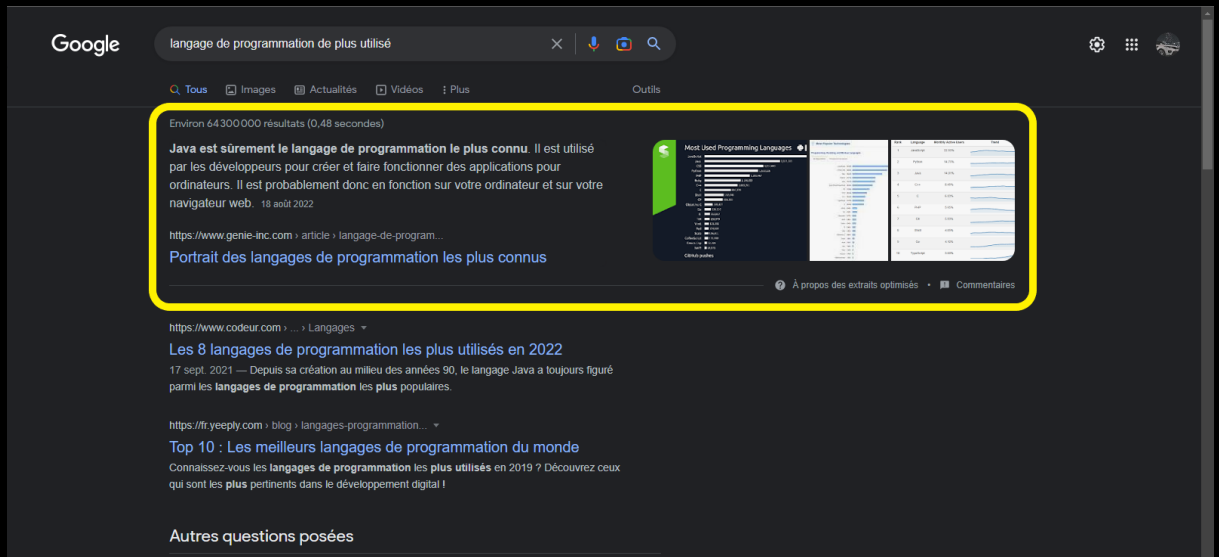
Google

langage de programmation de plus utilisé

Tous Images Actualités Vidéos Plus Outils

Environ 64 300 000 résultats (0,48 secondes)

Java est sûrement le langage de programmation le plus connu. Il est utilisé par les développeurs pour créer et faire fonctionner des applications pour ordinateurs. Il est probablement donc en fonction sur votre ordinateur et sur votre navigateur web. 18 août 2022

https://www.genie-inc.com › article › langage-de-program...

Portrait des langages de programmation les plus connus

Most Used Programming Languages

À propos des extraits optimisés • Commentaires

https://www.codeur.com › ... › Langages

Les 8 langages de programmation les plus utilisés en 2022

17 sept. 2021 — Depuis sa création au milieu des années 90, le langage Java a toujours figuré parmi les langages de programmation les plus populaires.

https://fr.yeeply.com › blog › langages-programmation...

Top 10 : Les meilleurs langages de programmation du monde

Connaissez-vous les langages de programmation les plus utilisés en 2019 ? Découvrez ceux qui sont les plus pertinents dans le développement digital !

Autres questions posées